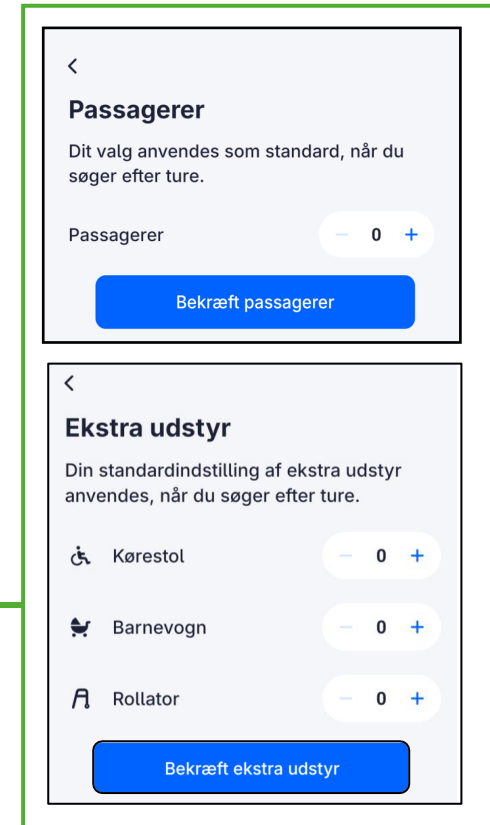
<

Passagerer

Dit valg anvendes som standard, når du søger efter ture.

Passagerer − 0 +

Bekræft passagerer

<

Ekstra udstyr

Din standardindstilling af ekstra udstyr anvendes, når du søger efter ture.

Kørestol − 0 +

Barnevogn − 0 +

Rollator − 0 +

Bekræft ekstra udstyr